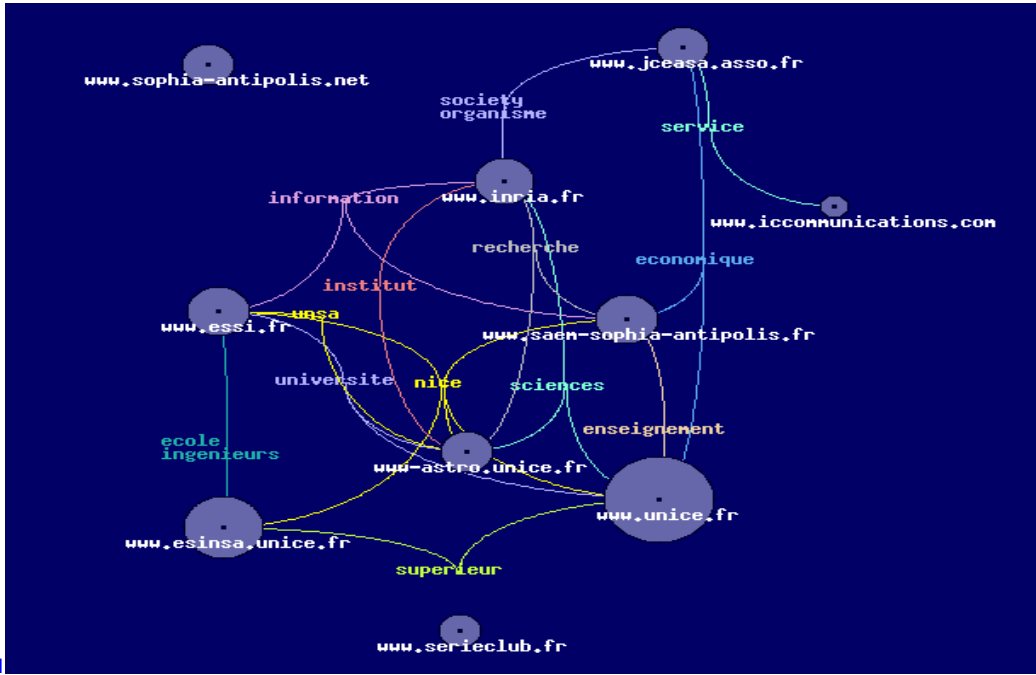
www.sophia-antipolis.net

www.jceasa.asso.fr

society organisme

service

www.inria.fr

information

www.iccommunications.com

recherche

economique

institut

unsa

www.essi.fr

www.saem-sophia-antipolis.fr

universite

nice

sciences

enseignement

ecole ingenieurs

www.astro.unice.fr

www.unice.fr

www.esinsa.unice.fr

superieur

www.serieclub.fr